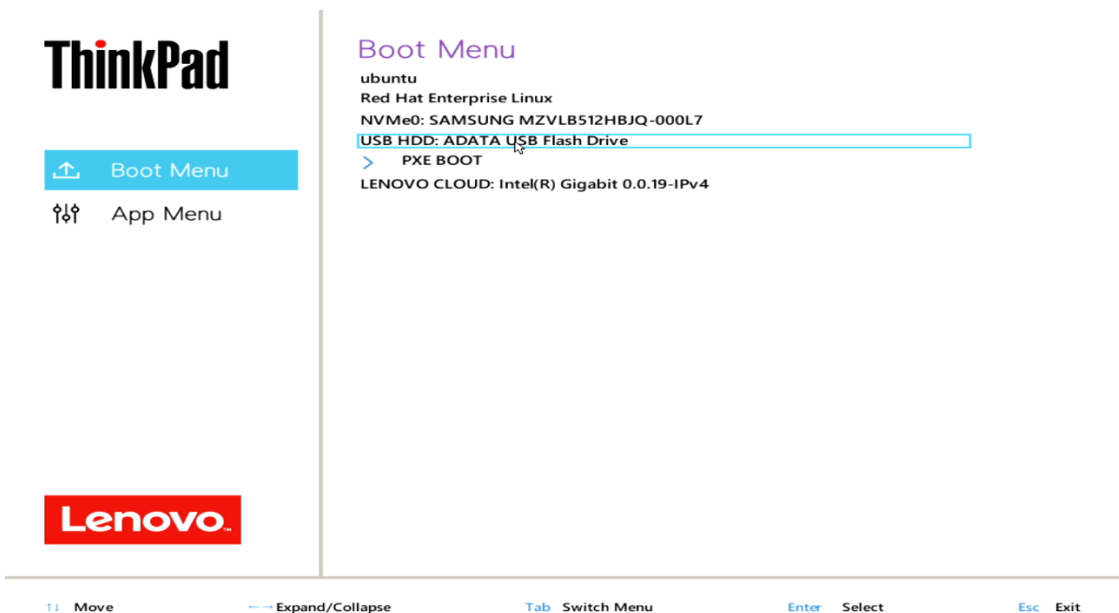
ThinkPad

Boot Menu

App Menu

Lenovo

Boot Menu

ubuntu

Red Hat Enterprise Linux

NVMe0: SAMSUNG MZVLB512HBJQ-000L7

USB HDD: ADATA USB Flash Drive

> PXE BOOT

LENOVO CLOUD: Intel(R) Gigabit 0.0.19-IPv4

↑↓ Move ←→ Expand/Collapse Tab Switch Menu Enter Select Esc Exit